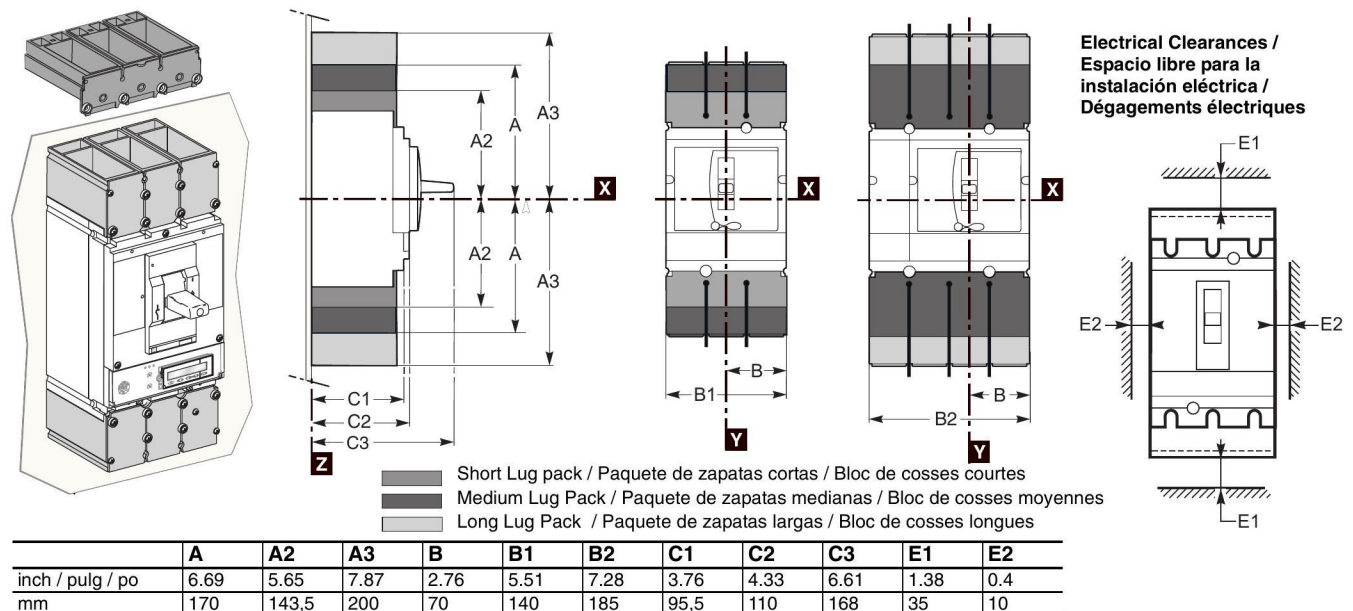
A3
A
A2
X
A2
A
A3
C1
C2
C3
Z
X
B
B1
Y
X
B
B2
Y

Electrical Clearances / Espacio libre para la instalación eléctrica / Dégagements électriques

E1
E2
E2
E1

Short Lug pack / Paquete de zapatas cortas / Bloc de cosses courtes
Medium Lug Pack / Paquete de zapatas medianas / Bloc de cosses moyennes
Long Lug Pack / Paquete de zapatas largas / Bloc de cosses longues

| | A | A2 | A3 | B | B1 | B2 | C1 | C2 | C3 | E1 | E2 |
|---|---|---|---|---|---|---|---|---|---|---|---|
| inch / pulg / po | 6.69 | 5.65 | 7.87 | 2.76 | 5.51 | 7.28 | 3.76 | 4.33 | 6.61 | 1.38 | 0.4 |
| mm | 170 | 143,5 | 200 | 70 | 140 | 185 | 95,5 | 110 | 168 | 35 | 10 |